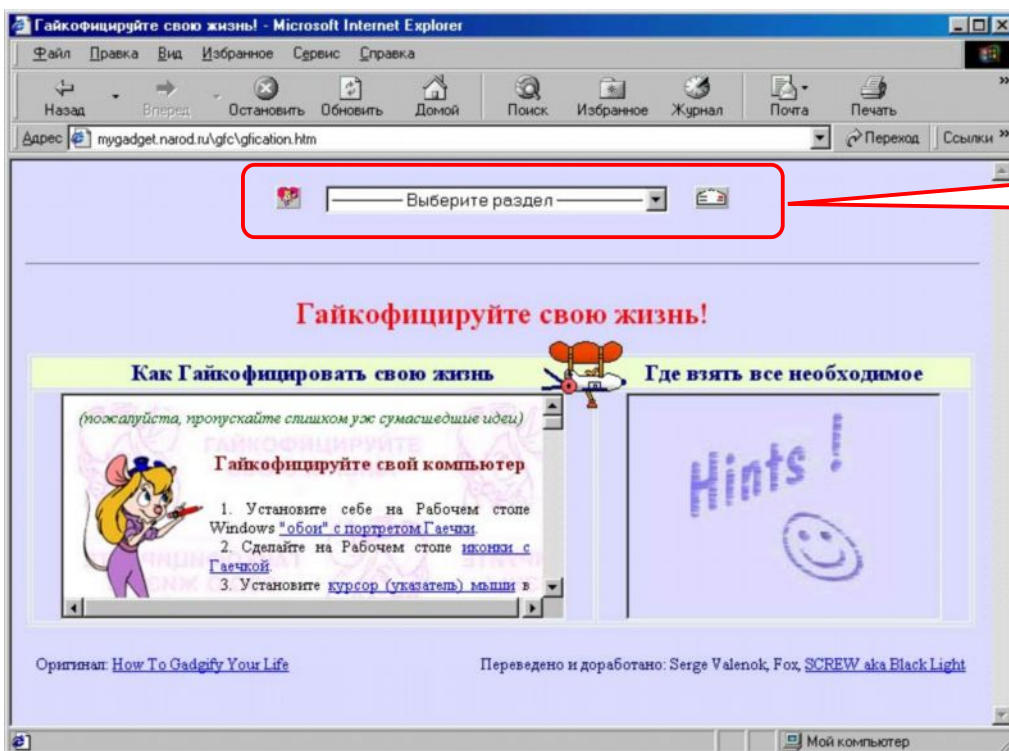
Гайкофицируйте свою жизнь! - Microsoft Internet Explorer

Файл Правка Вид Избранное Сервис Справка

Назад Вперед Остановить Обновить Домой Поиск Избранное Журнал Почта Печать

Адрес mygadget.narod.ru\gfc\gfication.htm Переход Ссылки

Выберите раздел

Гайкофицируйте свою жизнь!

Как Гайкофицировать свою жизнь

Где взять все необходимое

(пожалуйста, пропускайте слишком уж сумасшедшие идеи)

Гайкофицируйте свой компьютер

1. Установите себе на Рабочем столе Windows "обои" с портретом Гаечки.

2. Сделайте на Рабочем столе иконки с Гаечкой.

3. Установите курсор (указатель) мыши в

Hints !

Оригинал: How To Gadgify Your Life

Переведено и доработано: Serge Valenok, Fox, SCREW aka Black Light

Мой компьютер